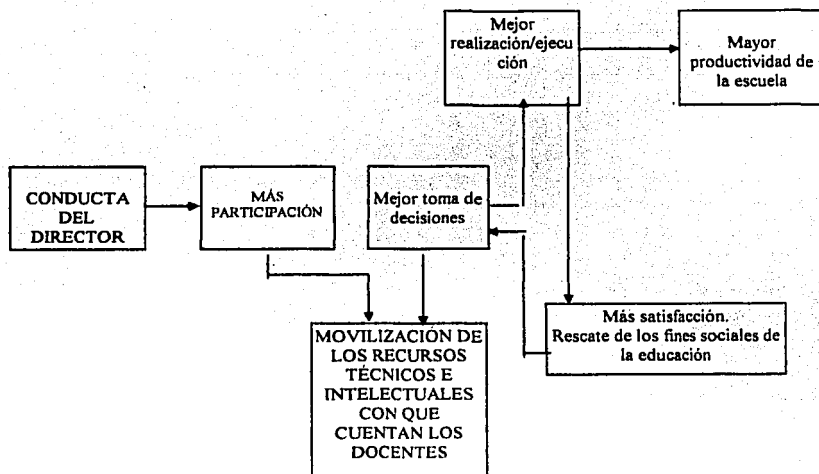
Mejor realización/ejecución

Mayor productividad de la escuela

CONDUCTA DEL DIRECTOR

MÁS PARTICIPACIÓN

Mejor toma de decisiones

Más satisfacción. Rescate de los fines sociales de la educación

MOVILIZACIÓN DE LOS RECURSOS TÉCNICOS E INTELECTUALES CON QUE CUENTAN LOS DOCENTES